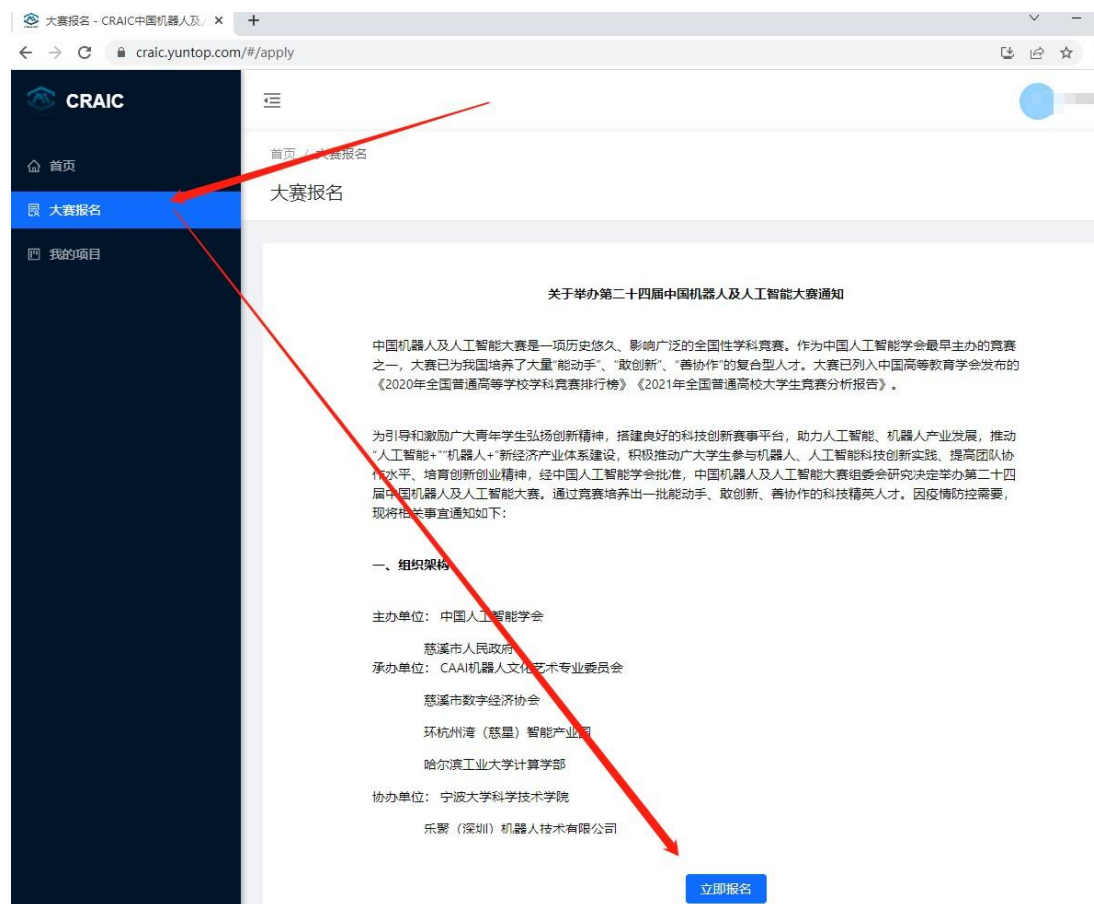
大赛报名 - CRAIC中国机器人及人 ×

craic.yuntop.com/#/apply

CRAIC

首页

大赛报名

我的项目

首页 / 大赛报名

大赛报名

关于举办第二十四届中国机器人及人工智能大赛通知

中国机器人及人工智能大赛是一项历史悠久、影响广泛的全国性学科竞赛。作为中国人工智能学会最早主办的竞赛之一，大赛已为我国培养了大量“能动手”、“敢创新”、“善协作”的复合型人才。大赛已列入中国高等教育学会发布的《2020年全国普通高等学校学科竞赛排行榜》《2021年全国普通高校大学生竞赛分析报告》。

为引导和激励广大青年学生弘扬创新精神，搭建良好的科技创新赛事平台，助力人工智能、机器人产业发展，推动“人工智能+”“机器人+”新经济产业体系建设，积极推动广大学生参与机器人、人工智能科技创新实践、提高团队协作水平、培育创新创业精神，经中国人工智能学会批准，中国机器人及人工智能大赛组委会研究决定举办第二十四届中国机器人及人工智能大赛。通过竞赛培养出一批能动手、敢创新、善协作的科技精英人才。因疫情防控需要，现将相关事宜通知如下：

一、组织架构

主办单位：中国人工智能学会

慈溪市人民政府

承办单位：CAAI机器人文化艺术专业委员会

慈溪市数字经济协会

环杭州湾（慈星）智能产业园

哈尔滨工业大学计算学部

协办单位：宁波大学科学技术学院

乐聚（深圳）机器人技术有限公司

立即报名